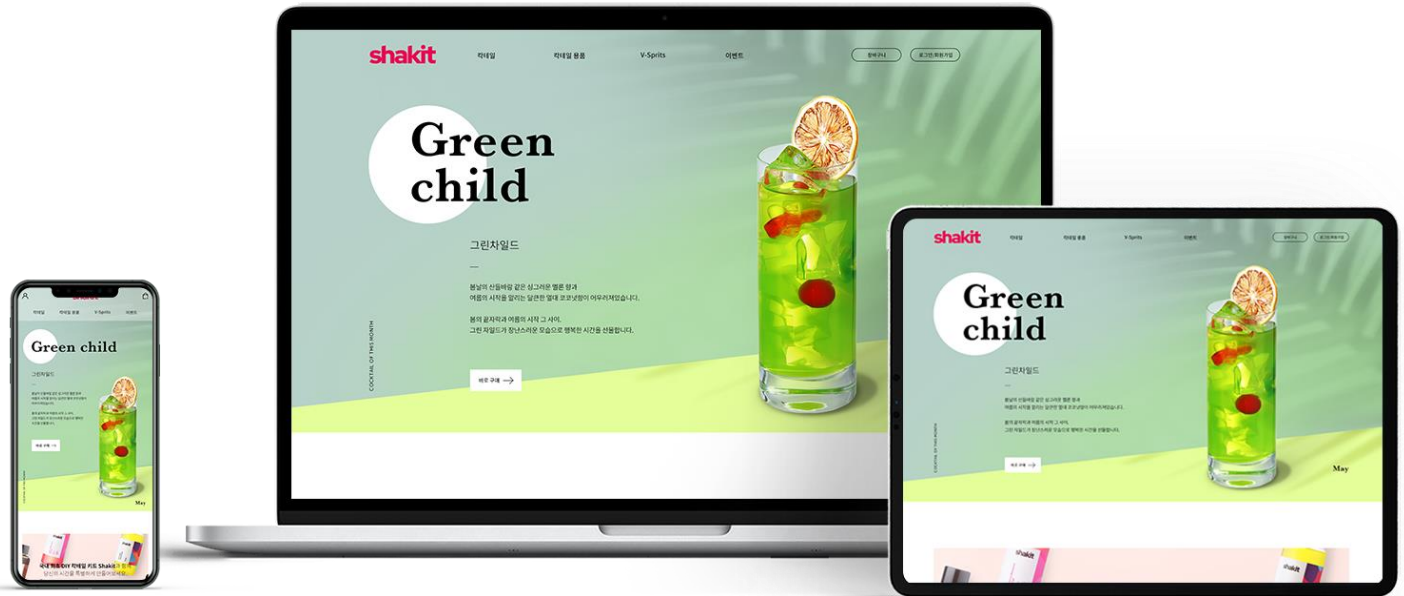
shakit
칵테일
칵테일 용품
V-Sprits
이벤트
장바구니
로그인/회원가입

Green child

그린차일드

봄날의 산들바람 같은 싱그러운 멜론 향과
여름의 시작을 알리는 달콤한 열대 코코넛향이 어우러져있습니다.

봄의 끝자락과 여름의 시작 그 사이.
그린 차일드가 장난스러운 모습으로 행복한 시간을 선물합니다.

COCKTAIL OF THIS MONTH

바로 구매

shakit
칵테일
칵테일 용품
V-Sprits
이벤트
장바구니
로그인/회원가입

Green child

그린차일드

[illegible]

May

shakit

shakit
칵테일
칵테일 용품
V-Sprits
이벤트

Green child

그린차일드

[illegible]

May

국내 최초 DIY 칵테일 키트 Shakit과 함께
당신의 시간을 특별하게 만들어보세요.